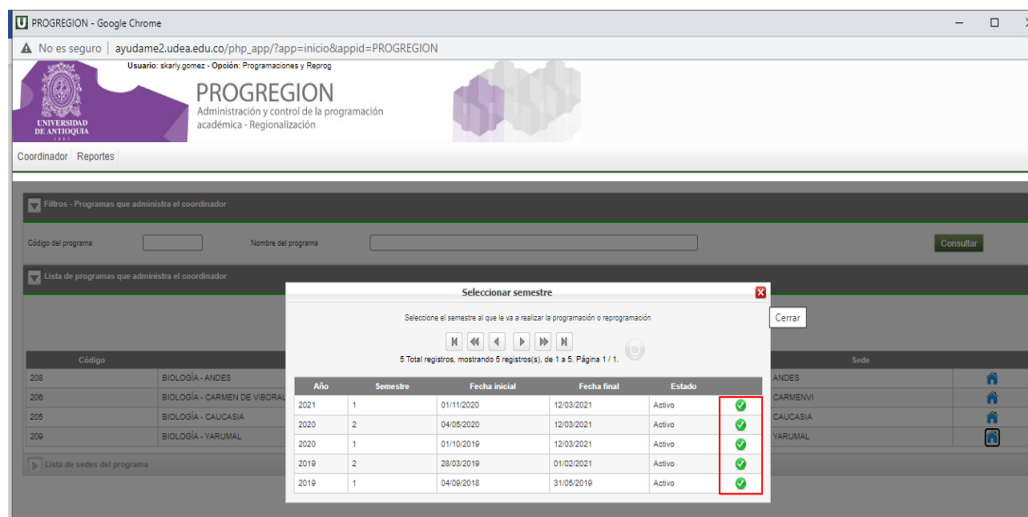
PROGREGION - Google Chrome

No es seguro | ayudame2.udea.edu.co/php_app/?app=inicio&appid=PROGREGION

Usuario: skarly.gomez - Opción: Programaciones y Reprog

UNIVERSIDAD DE ANTIOQUIA

PROGREGION
Administración y control de la programación académica - Regionalización

Coordinador Reportes

Filtros - Programas que administra el coordinador

Código del programa

Nombre del programa

Consultar

Lista de programas que administra el coordinador

| Código | | Sede | |
|---|---|---|---|
| 208 | BIOLOGÍA - ANDES | ANDES | |
| 206 | BIOLOGÍA - CARMEN DE VIBORAL | CARMENVI | |
| 205 | BIOLOGÍA - CAUCASIA | CAUCASIA | |
| 209 | BIOLOGÍA - YARUMAL | YARUMAL | |

Lista de sedes del programa

Seleccionar semestre

Cerrar

Seleccione el semestre al que le va a realizar la programación o reprogramación

5 Total registros, mostrando 5 registro(s), de 1 a 5. Página 1 / 1.

| Año | Semestre | Fecha inicial | Fecha final | Estado | |
|---|---|---|---|---|---|
| 2021 | 1 | 01/11/2020 | 12/03/2021 | Activo | |
| 2020 | 2 | 04/05/2020 | 12/03/2021 | Activo | |
| 2020 | 1 | 01/10/2019 | 12/03/2021 | Activo | |
| 2019 | 2 | 28/03/2019 | 01/02/2021 | Activo | |
| 2019 | 1 | 04/09/2018 | 31/05/2019 | Activo | |